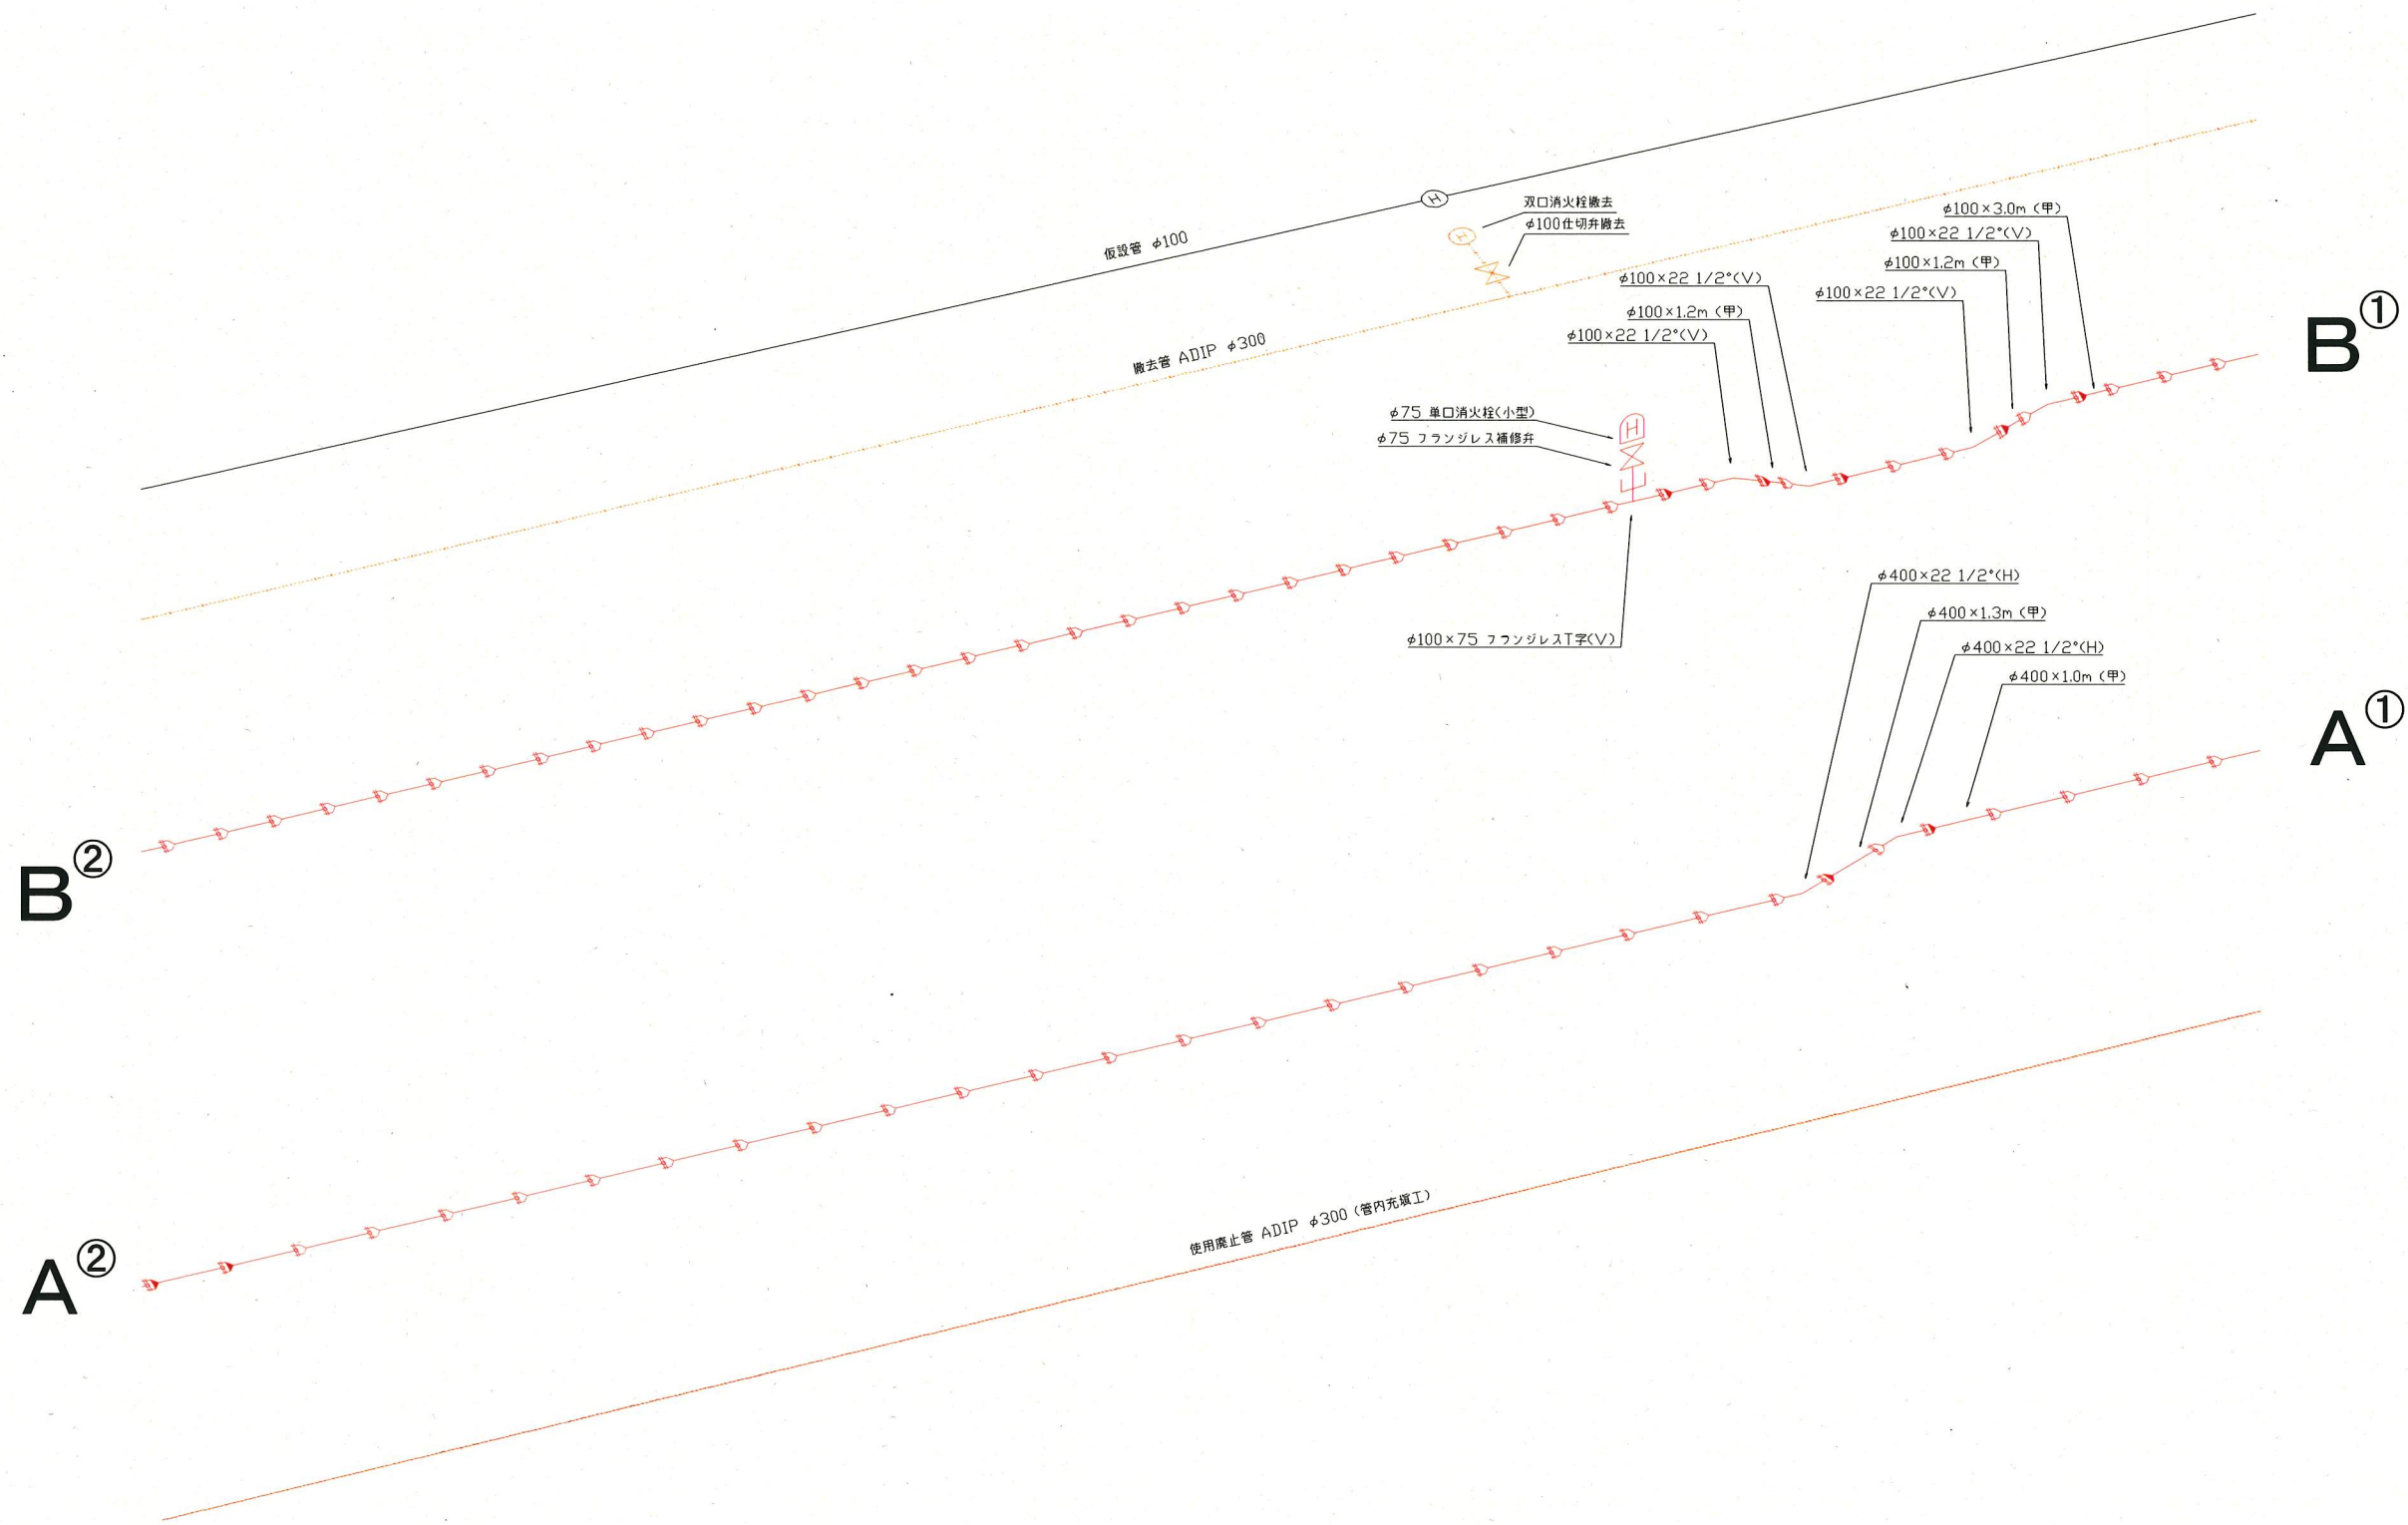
双口消火栓撤去
φ100仕切弁撤去

仮設管 φ100

φ100×3.0m (甲)
φ100×22 1/2°(V)
φ100×1.2m (甲)
φ100×22 1/2°(V)
φ100×22 1/2°(V)
φ100×1.2m (甲)
φ100×22 1/2°(V)

B①

撤去管 ADIP φ300

φ75 単口消火栓(小型)
φ75 フランジレス補修弁

φ100×75 フランジレスT字(V)

φ400×22 1/2°(H)
φ400×1.3m (甲)
φ400×22 1/2°(H)
φ400×1.0m (甲)

A①

B②

A②

使用廃止管 ADIP φ300 (管内充填工)